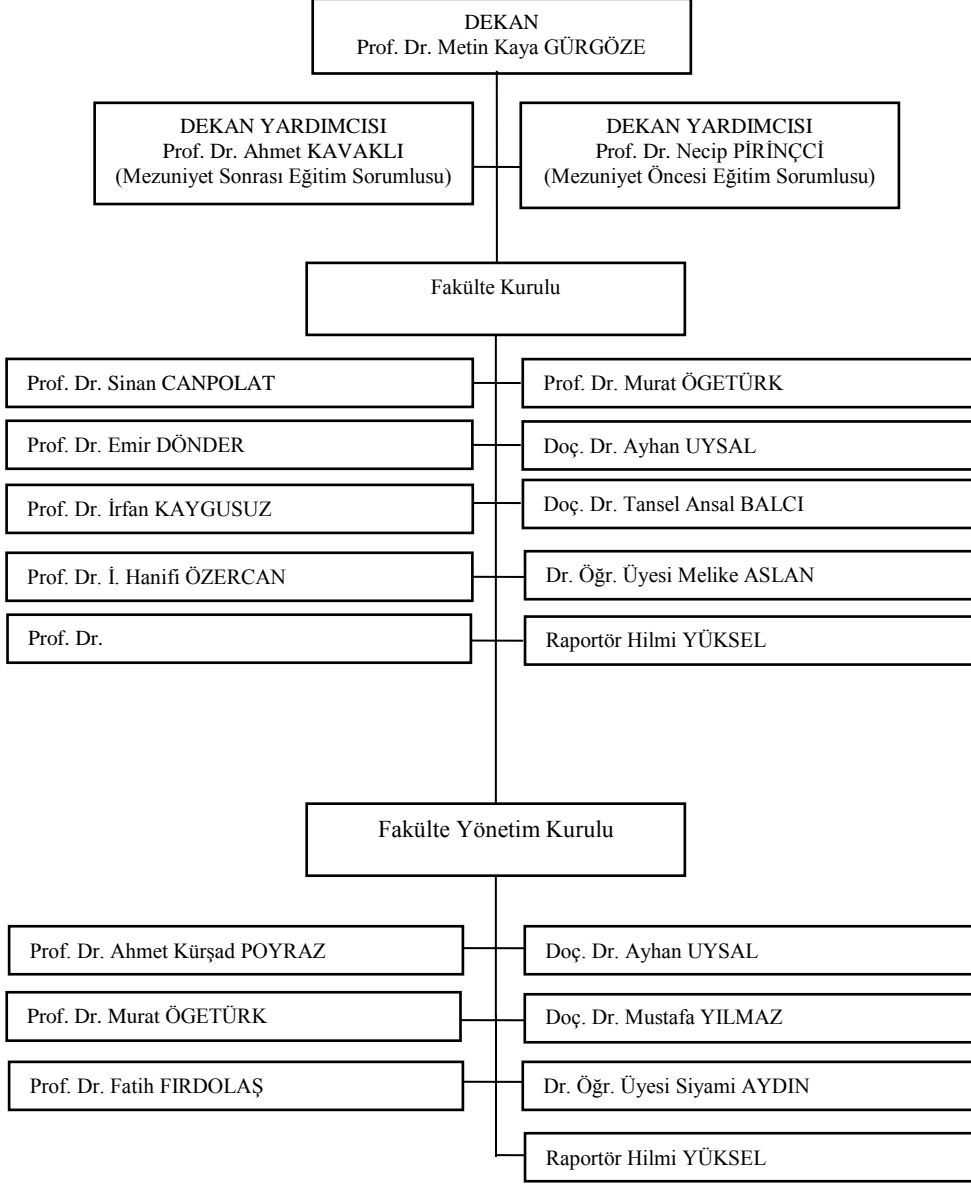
DEKAN
Prof. Dr. Metin Kaya GÜRGÖZE

DEKAN YARDIMCISI
Prof. Dr. Ahmet KAVAKLI
(Mezuniyet Sonrası Eğitim Sorumlusu)

DEKAN YARDIMCISI
Prof. Dr. Necip PİRİNÇCİ
(Mezuniyet Öncesi Eğitim Sorumlusu)

Fakülte Kurulu

Prof. Dr. Sinan CANPOLAT

Prof. Dr. Murat ÖGETÜRK

Prof. Dr. Emir DÖNDER

Doç. Dr. Ayhan UYSAL

Prof. Dr. İrfan KAYGUSUZ

Doç. Dr. Tansel Ansal BALCI

Prof. Dr. İ. Hanifi ÖZERCAN

Dr. Öğr. Üyesi Melike ASLAN

Prof. Dr.

Raportör Hilmi YÜKSEL

Fakülte Yönetim Kurulu

Prof. Dr. Ahmet Kürşad POYRAZ

Doç. Dr. Ayhan UYSAL

Prof. Dr. Murat ÖGETÜRK

Doç. Dr. Mustafa YILMAZ

Prof. Dr. Fatih FIRDOLAŞ

Dr. Öğr. Üyesi Siyami AYDIN

Raportör Hilmi YÜKSEL